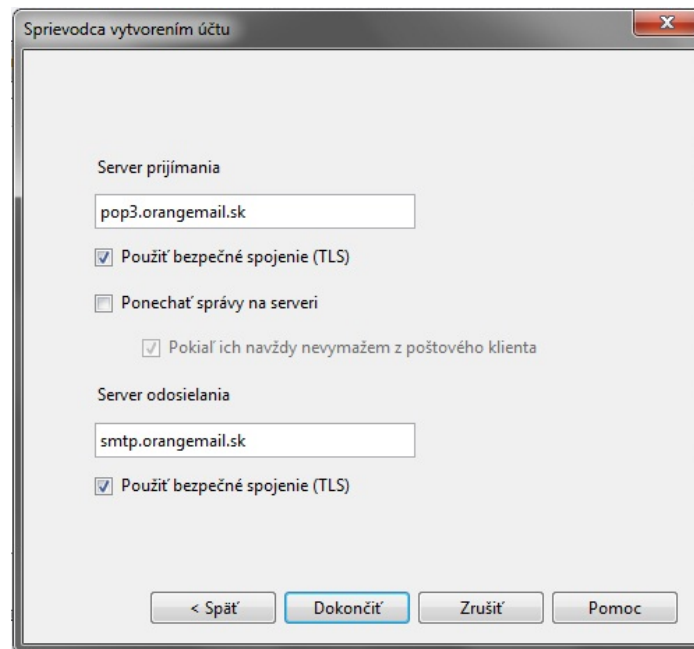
Sprievodca vytvorením účtu

Server prijímania

pop3.orangemail.sk

Použiť bezpečné spojenie (TLS)

Ponechať správy na serveri

Pokiaľ ich navždy nevymažem z poštového klienta

Server odosielania

smtp.orangemail.sk

Použiť bezpečné spojenie (TLS)

< Späť

Dokončiť

Zrušiť

Pomoc